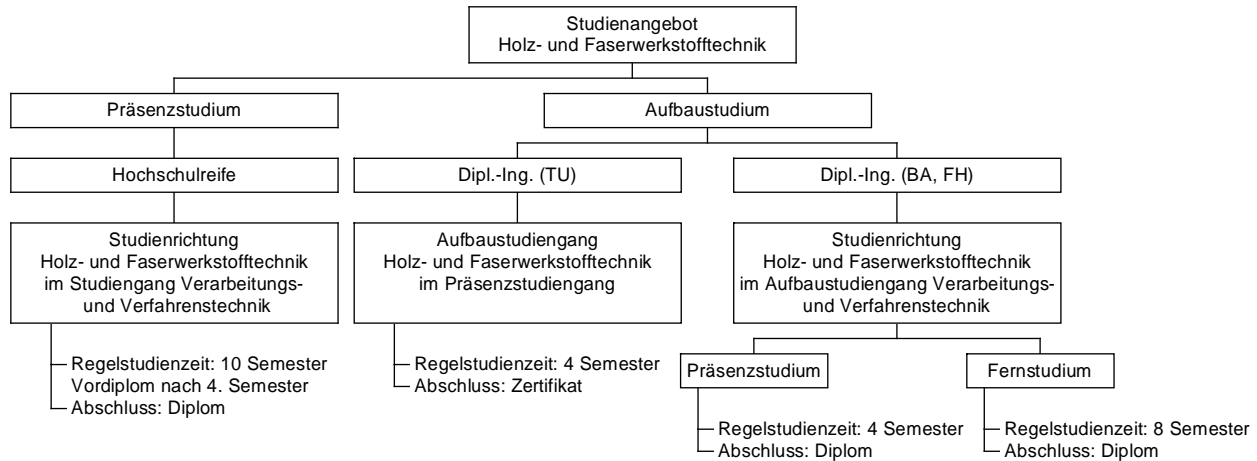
Studienangebot
Holz- und Faserwerkstofftechnik

Präsenzstudium

Aufbaustudium

Hochschulreife

Dipl.-Ing. (TU)

Dipl.-Ing. (BA, FH)

Studienrichtung
Holz- und Faserwerkstofftechnik
im Studiengang Verarbeitungs- und Verfahrenstechnik

Regelstudienzeit: 10 Semester
Vordiplom nach 4. Semester
Abschluss: Diplom

Aufbaustudiengang
Holz- und Faserwerkstofftechnik
im Präsenzstudiengang

Regelstudienzeit: 4 Semester
Abschluss: Zertifikat

Studienrichtung
Holz- und Faserwerkstofftechnik
im Aufbaustudiengang Verarbeitungs- und Verfahrenstechnik

Präsenzstudium

Regelstudienzeit: 4 Semester
Abschluss: Diplom

Fernstudium

Regelstudienzeit: 8 Semester
Abschluss: Diplom